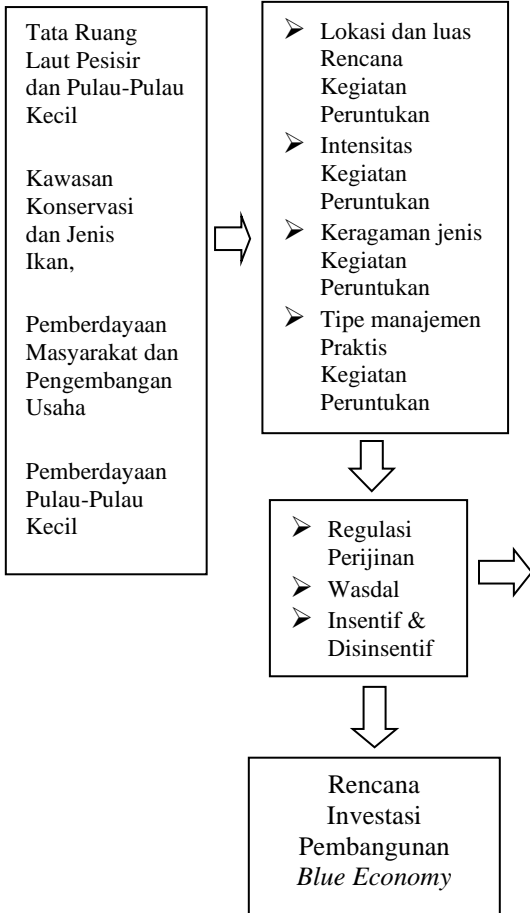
Tata Ruang Laut Pesisir dan Pulau-Pulau Kecil

Kawasan Konservasi dan Jenis Ikan,

Pemberdayaan Masyarakat dan Pengembangan Usaha

Pemberdayaan Pulau-Pulau Kecil

➢ Lokasi dan luas Rencana Kegiatan Peruntukan
➢ Intensitas Kegiatan Peruntukan
➢ Keragaman jenis Kegiatan Peruntukan
➢ Tipe manajemen Praktis Kegiatan Peruntukan

➢ Regulasi Perijinan
➢ Wasdal
➢ Insentif & Disinsentif

Rencana Investasi Pembangunan *Blue Economy*